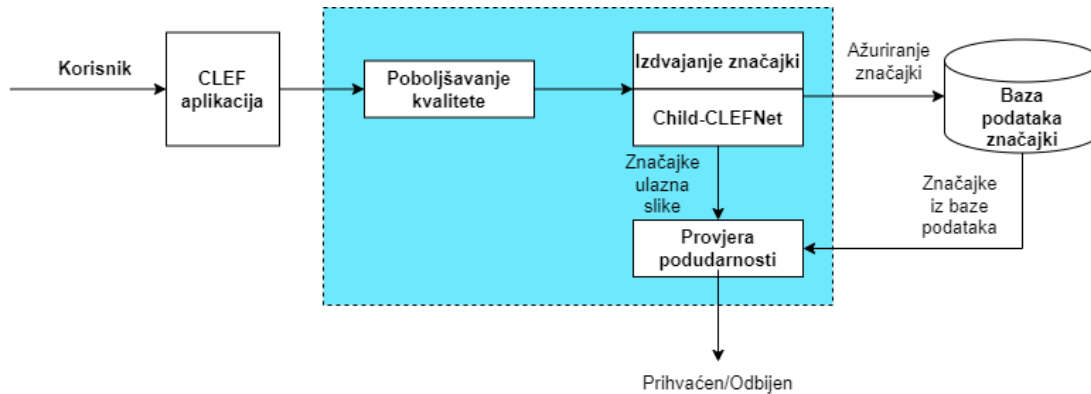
Korisnik

CLEF aplikacija

Poboljšavanje kvalitete

Izdvajanje značajki

Child-CLEFNet

Ažuriranje značajki

Baza podataka značajki

Značajke ulazna slike

Značajke iz baze podataka

Provjera podudarnosti

Prihvaćen/Odbijen